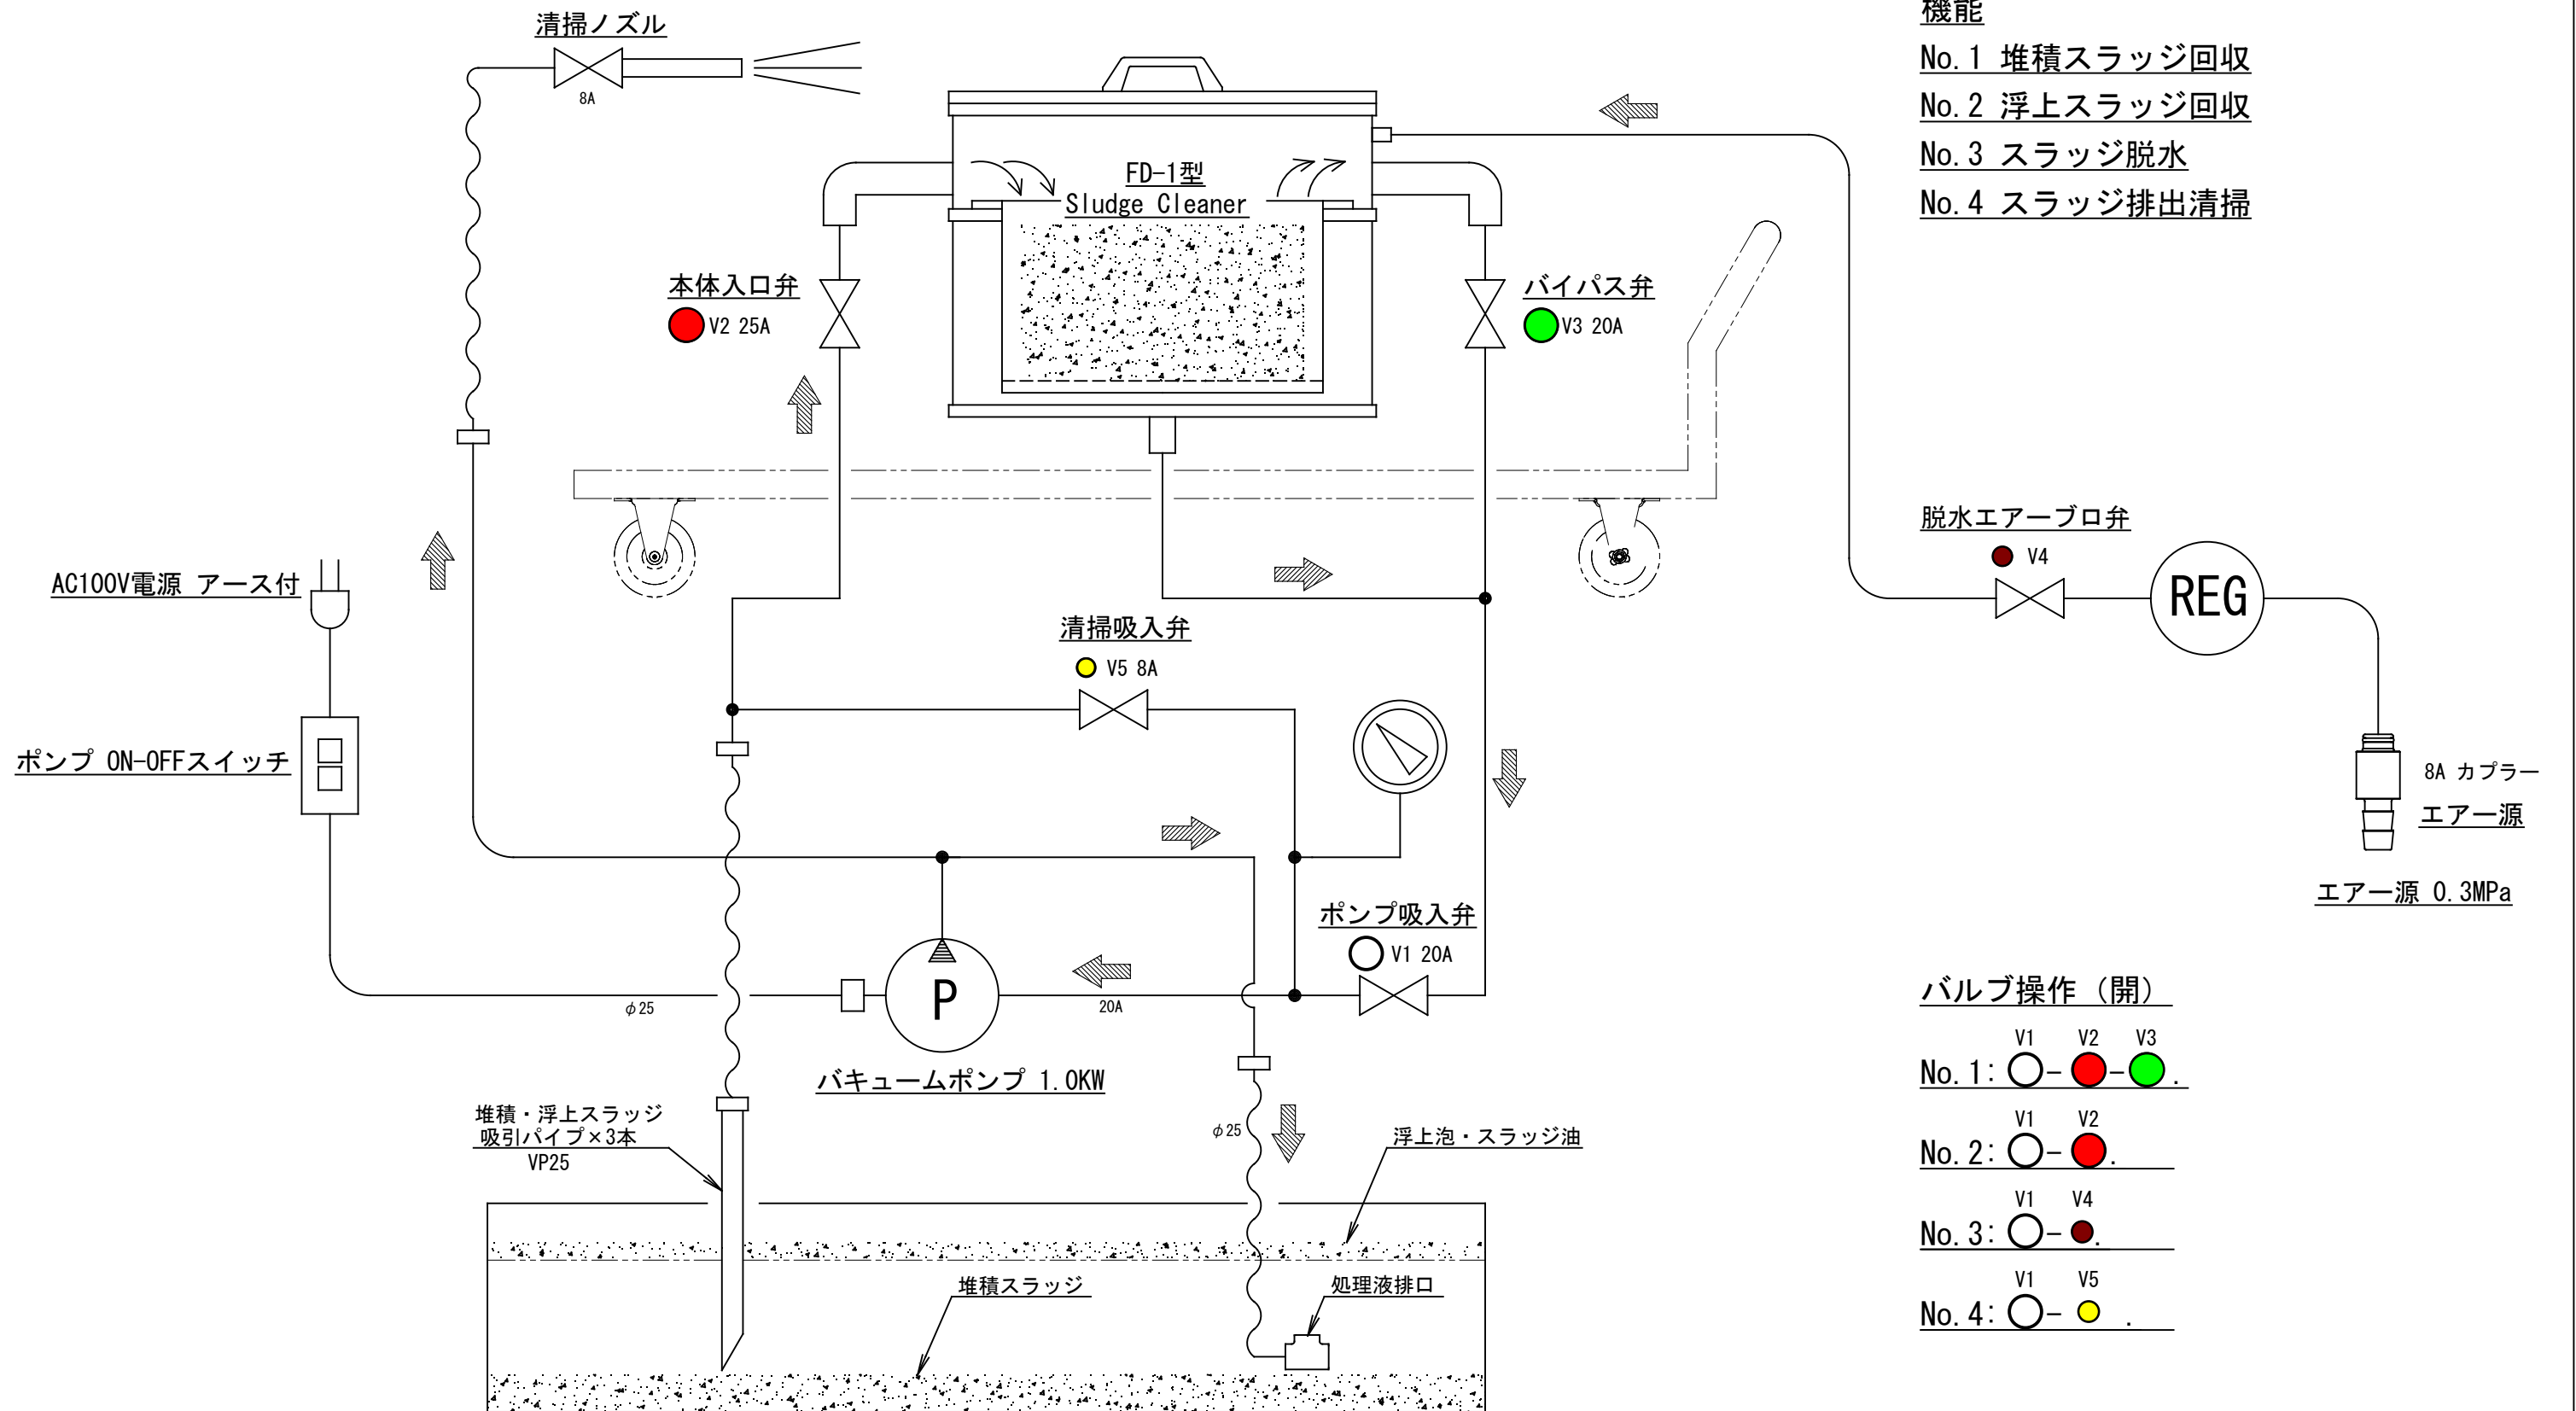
清掃ノズル

8A

FD-1型
Sludge Cleaner

機能
No.1 堆積スラッジ回収
No.2 浮上スラッジ回収
No.3 スラッジ脱水
No.4 スラッジ排出清掃

本体入口弁
V2 25A

バイパス弁
V3 20A

脱水エアーブロ弁
V4

REG

AC100V電源 アース付

清掃吸入弁
V5 8A

ポンプ ON-OFFスイッチ

8A カプラー
エアー源

エアー源 0.3MPa

ポンプ吸入弁
V1 20A

P

$\phi$25

20A

バキュームポンプ 1.0KW

バルブ操作（開）

V1 V2 V3
No.1: ○-●-●.

V1 V2
No.2: ○-●.

V1 V4
No.3: ○-●.

V1 V5
No.4: ○-● .

堆積・浮上スラッジ
吸引パイプ×3本
VP25

$\phi$25

浮上泡・スラッジ油

堆積スラッジ

処理液排口